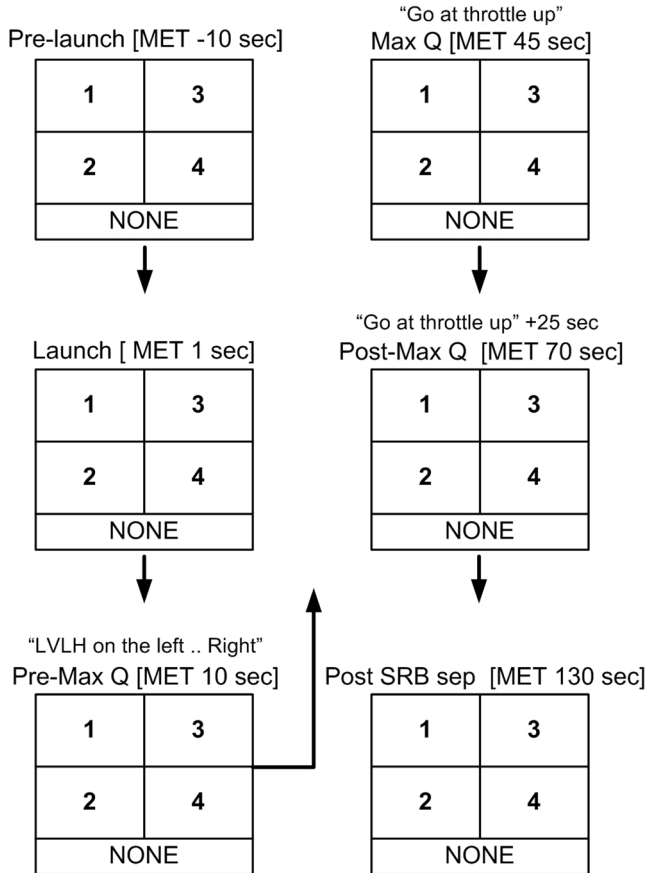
Pre-launch [MET -10 sec]

| 1 | 3 |
|---|---|
| 2 | 4 |
| NONE | |

Launch [ MET 1 sec]

| 1 | 3 |
|---|---|
| 2 | 4 |
| NONE | |

"LVLH on the left .. Right"
Pre-Max Q [MET 10 sec]

| 1 | 3 |
|---|---|
| 2 | 4 |
| NONE | |

"Go at throttle up"
Max Q [MET 45 sec]

| 1 | 3 |
|---|---|
| 2 | 4 |
| NONE | |

"Go at throttle up" +25 sec
Post-Max Q [MET 70 sec]

| 1 | 3 |
|---|---|
| 2 | 4 |
| NONE | |

Post SRB sep [MET 130 sec]

| 1 | 3 |
|---|---|
| 2 | 4 |
| NONE | |